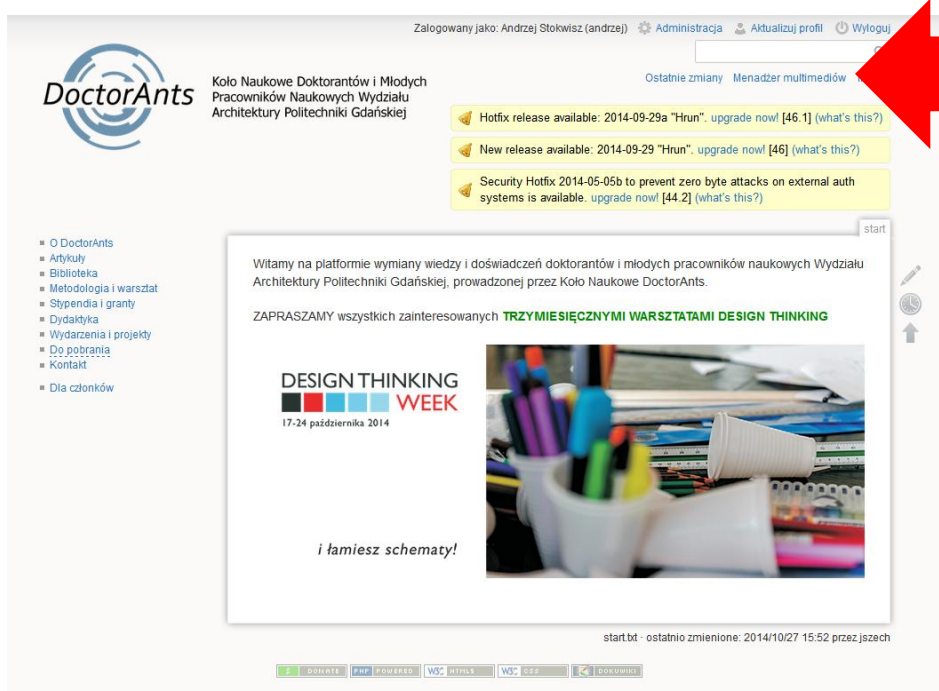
Zalogowany jako: Andrzej Stokwisz (andrzej) Administracja Aktualizuj profil Wyloguj

DoctorAnts

Koło Naukowe Doktorantów i Młodych Pracowników Naukowych Wydziału Architektury Politechniki Gdańskiej

Ostatnie zmiany Menadżer multimediów

Hotfix release available: 2014-09-29a "Hrun". upgrade now! [46.1] (what's this?)

New release available: 2014-09-29 "Hrun". upgrade now! [46] (what's this?)

Security Hotfix 2014-05-05b to prevent zero byte attacks on external auth systems is available. upgrade now! [44.2] (what's this?)

start

- O DoctorAnts
- Artykuły
- Biblioteka
- Metodologia i warsztat
- Stypendia i granty
- Dydaktyka
- Wydarzenia i projekty
- Do pobrania
- Kontakt
- Dla członków

Witamy na platformie wymiany wiedzy i doświadczeń doktorantów i młodych pracowników naukowych Wydziału Architektury Politechniki Gdańskiej, prowadzonej przez Koło Naukowe DoctorAnts.

ZAPRASZAMY wszystkich zainteresowanych TRZYMIESIĘCZNYMI WARSZTATAMI DESIGN THINKING

DESIGN THINKING WEEK
17-24 października 2014

i łamiesz schematy!

start.txt · ostatnio zmienione: 2014/10/27 15:52 przez jszech

DONATE PHP POWERED W3C HTML5 W3C CSS DOKUWIKI